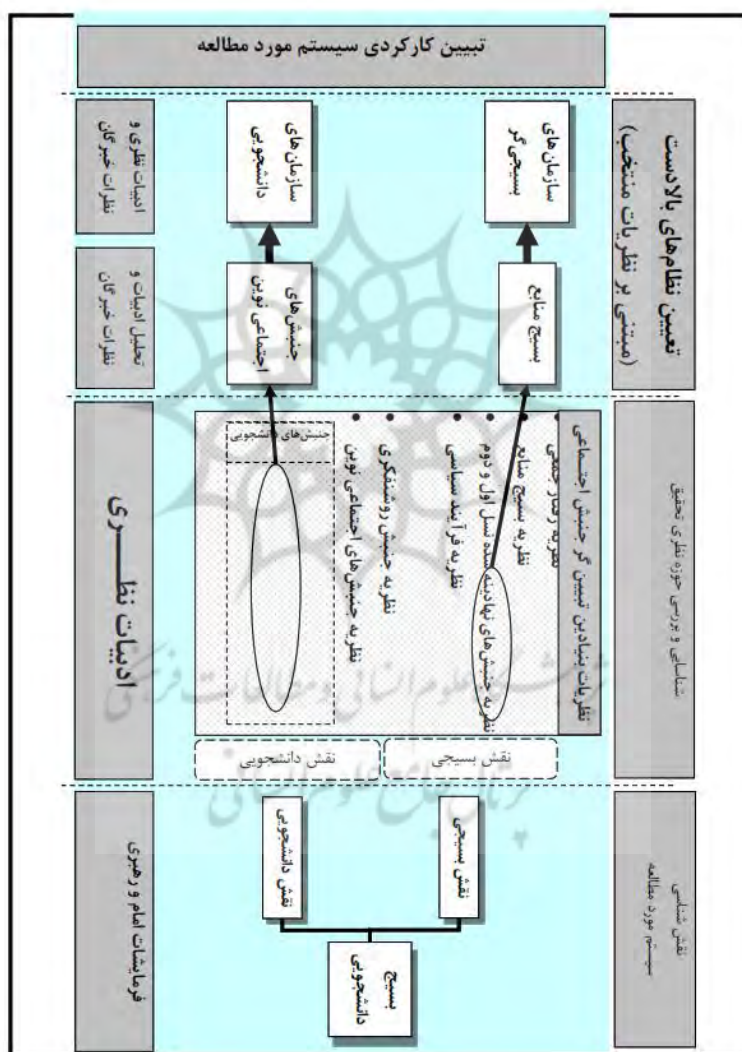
تبیین کارکردی سیستم مورد مطالعه

تعیین نظام‌های بالادست
(مبتنی بر نظریات منتخب)

سازمان‌های بسیجی گر

سازمان‌های دانشجویی

ادبیات نظری و نظرات خبرگان

بسیج منابع

جنبش‌های اجتماعی نوین

تحلیل ادبیات و نظرات خبرگان

شناسایی و بررسی حوزه نظری تحقیق

نظریات بنیادین تبیین گر جنبش اجتماعی

نظریه رفتار جمعی
نظریه بسیج منابع
نظریه جنبش‌های نهادینه شده نسل اول و دوم
نظریه فرآیند سیاسی
نظریه جنبش روشنفکری
نظریه جنبش‌های اجتماعی نوین

جنبش‌های دانشجویی

ادبیات نظری

نقش بسیجی

نقش دانشجویی

نقش شناسی سیستم مورد مطالعه

نقش بسیجی

نقش دانشجویی

بسیج دانشجویی

فرمایشات امام و رهبری